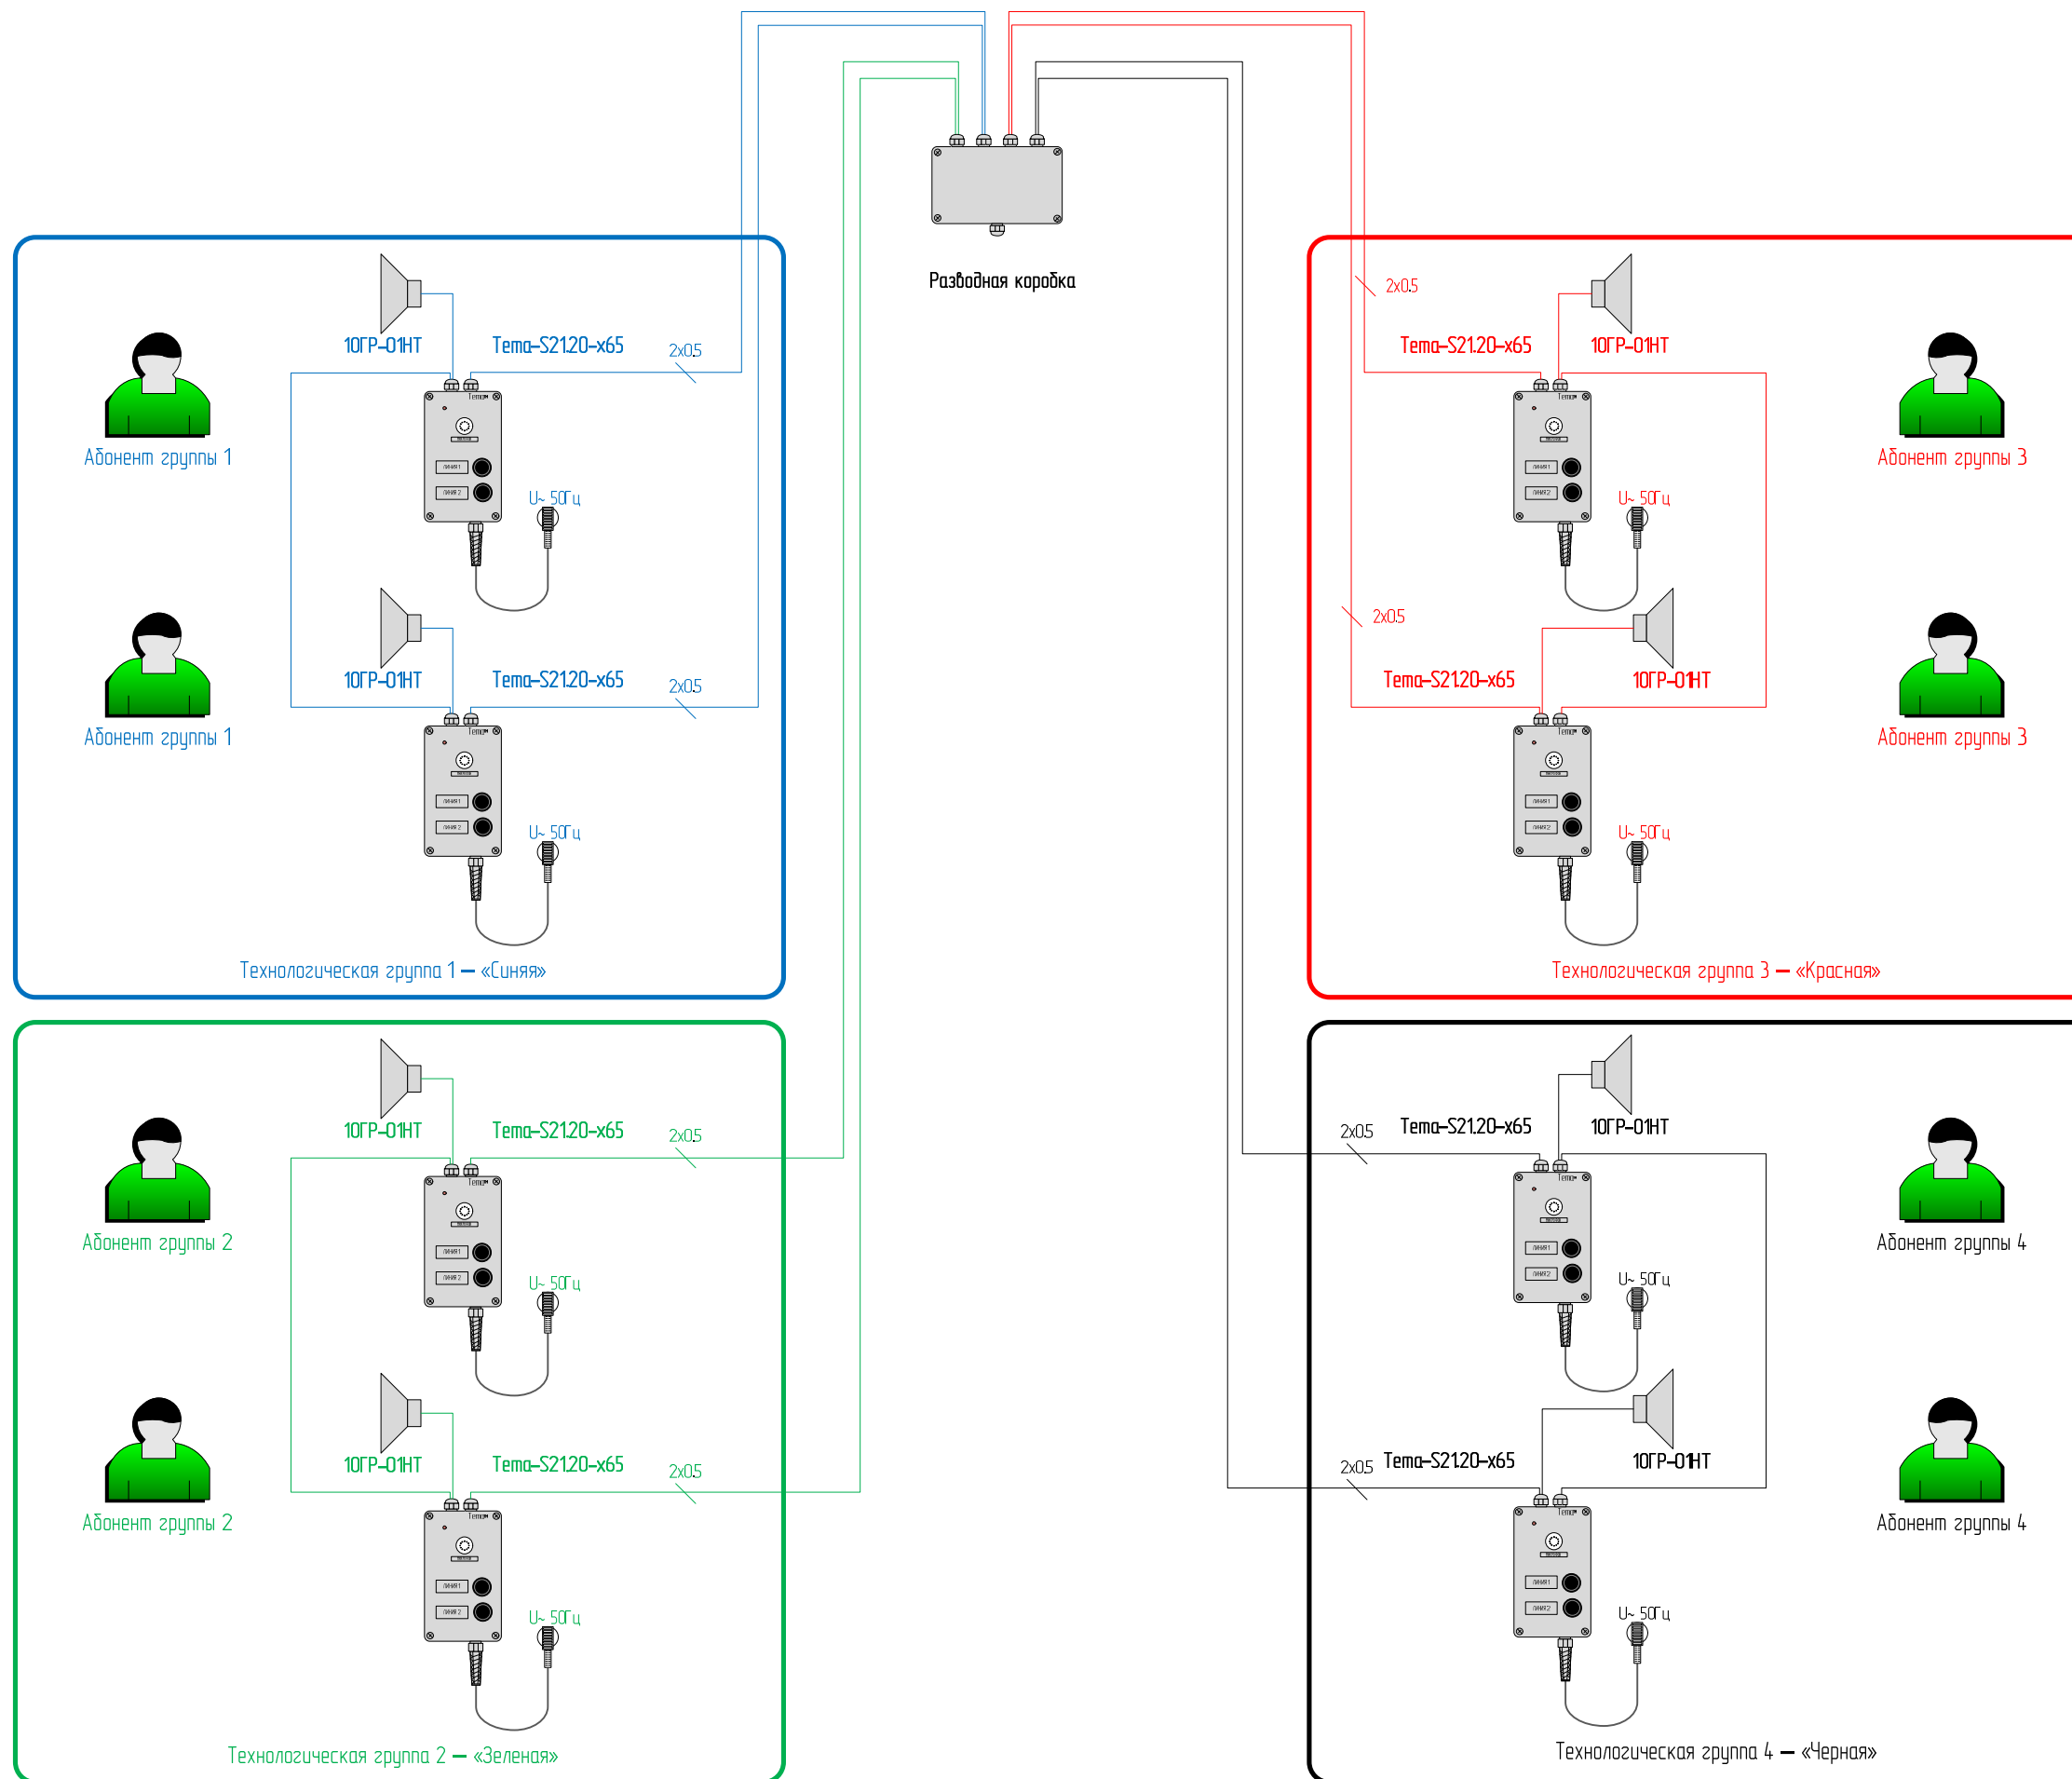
Разводная коробка

10ГР-01НТ
Tema-S21.20-x65
2x0.5
Абонент группы 1
U~ 50Гц
10ГР-01НТ
Tema-S21.20-x65
2x0.5
Абонент группы 1
U~ 50Гц
Технологическая группа 1 — «Синяя»

2x0.5
Tema-S21.20-x65
10ГР-01НТ
Абонент группы 3
U~ 50Гц
2x0.5
Tema-S21.20-x65
10ГР-01НТ
Абонент группы 3
U~ 50Гц
Технологическая группа 3 — «Красная»

10ГР-01НТ
Tema-S21.20-x65
2x0.5
Абонент группы 2
U~ 50Гц
10ГР-01НТ
Tema-S21.20-x65
2x0.5
Абонент группы 2
U~ 50Гц
Технологическая группа 2 — «Зеленая»

2x0.5
Tema-S21.20-x65
10ГР-01НТ
Абонент группы 4
U~ 50Гц
2x0.5
Tema-S21.20-x65
10ГР-01НТ
Абонент группы 4
U~ 50Гц
Технологическая группа 4 — «Черная»